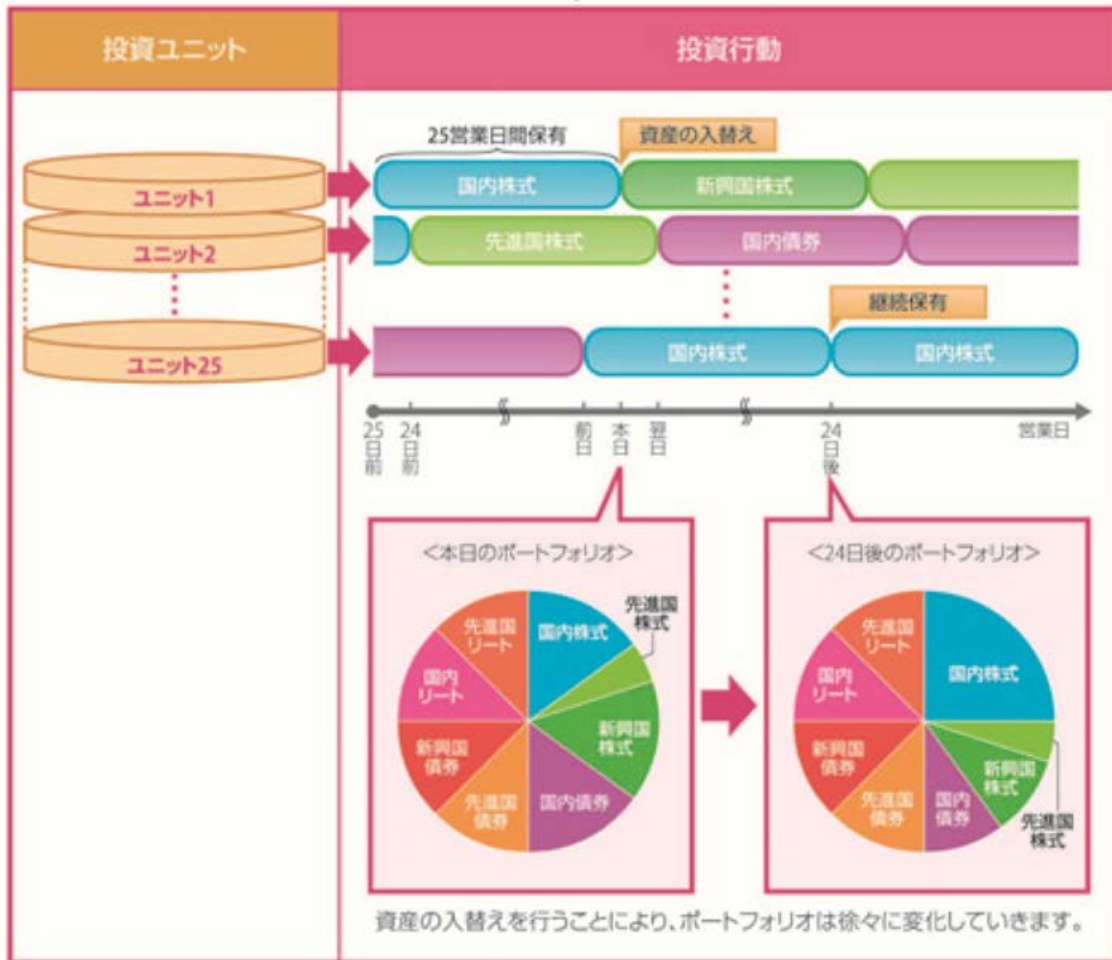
| 投資ユニット | 投資行動 |
|---|---|

25営業日間保有

資産の入替え

ユニット1

国内株式

新興国株式

ユニット2

先進国株式

国内債券

継続保有

ユニット25

国内株式

国内株式

25日前

24日前

前日

本日

翌日

24日後

営業日

<本日のポートフォリオ>

先進国株式

国内株式

先進国リート

国内リート

新興国株式

新興国債券

先進国債券

国内債券

<24日後のポートフォリオ>

先進国リート

国内株式

国内リート

新興国債券

新興国株式

先進国債券

国内債券

先進国株式

資産の入替えを行うことにより、ポートフォリオは徐々に変化していきます。